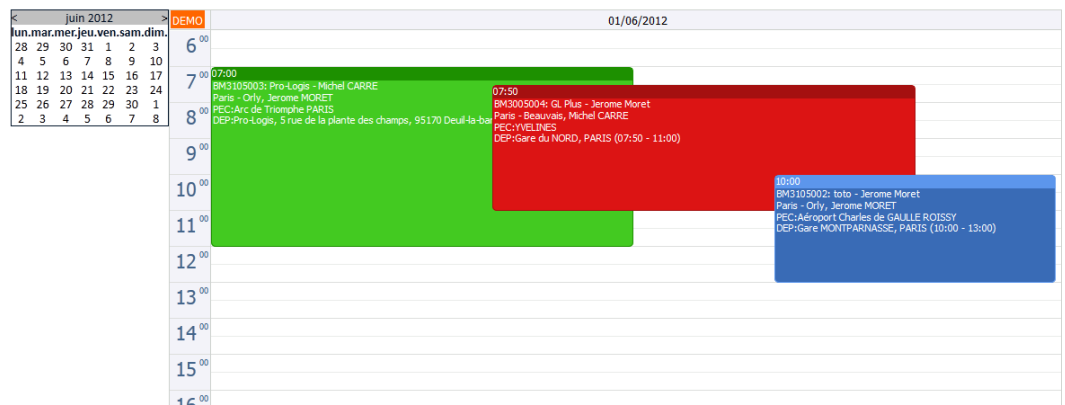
< juin 2012 >

| lun. | mar. | mer. | jeu. | ven. | sam. | dim. |
|---|---|---|---|---|---|---|
| 28 | 29 | 30 | 31 | 1 | 2 | 3 |
| 4 | 5 | 6 | 7 | 8 | 9 | 10 |
| 11 | 12 | 13 | 14 | 15 | 16 | 17 |
| 18 | 19 | 20 | 21 | 22 | 23 | 24 |
| 25 | 26 | 27 | 28 | 29 | 30 | 1 |
| 2 | 3 | 4 | 5 | 6 | 7 | 8 |

DEMO

01/06/2012

$6^{00}$
$7^{00}$
$8^{00}$
$9^{00}$
$10^{00}$
$11^{00}$
$12^{00}$
$13^{00}$
$14^{00}$
$15^{00}$
$16^{00}$

07:00
BM3105003: Pro-Logis - Michel CARRE
Paris - Orly, Jerome MORET
PEC:Arc de Triomphe PARIS
DEP:Pro-Logis, 5 rue de la plante des champs, 95170 Deuil-la-ba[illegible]

07:50
BM3005004: GL Plus - Jerome Moret
Paris - Beauvais, Michel CARRE
PEC:YVELINES
DEP:Gare du NORD, PARIS (07:50 - 11:00)

10:00
BM3105002: toto - Jerome Moret
Paris - Orly, Jerome MORET
PEC:Aéroport Charles de GAULLE ROISSY
DEP:Gare MONTPARNASSE, PARIS (10:00 - 13:00)